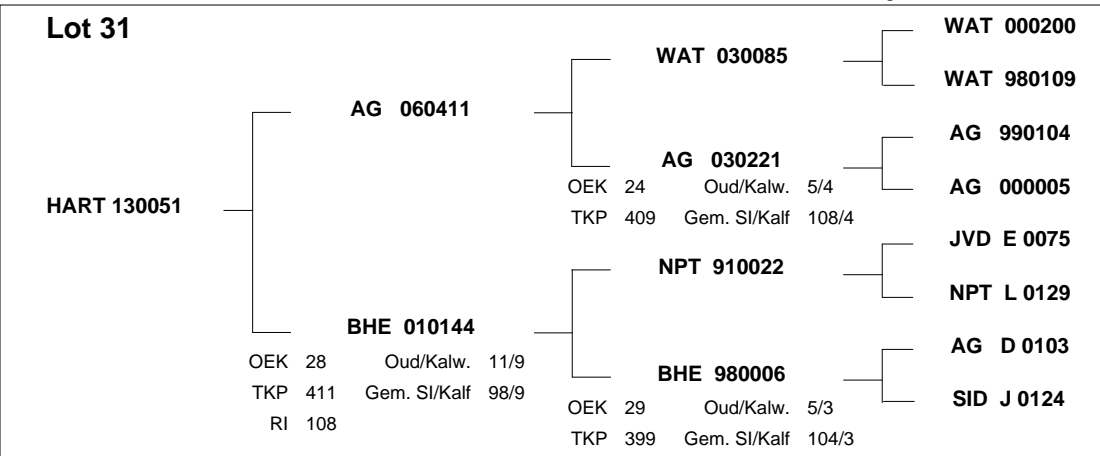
Lot 31

HART 130051

AG 060411

BHE 010144
OEK 28 Oud/Kalw. 11/9
TKP 411 Gem. SI/Kalf 98/9
RI 108

WAT 030085

AG 030221
OEK 24 Oud/Kalw. 5/4
TKP 409 Gem. SI/Kalf 108/4

NPT 910022

BHE 980006
OEK 29 Oud/Kalw. 5/3
TKP 399 Gem. SI/Kalf 104/3

WAT 000200

WAT 980109

AG 990104

AG 000005

JVD E 0075

NPT L 0129

AG D 0103

SID J 0124